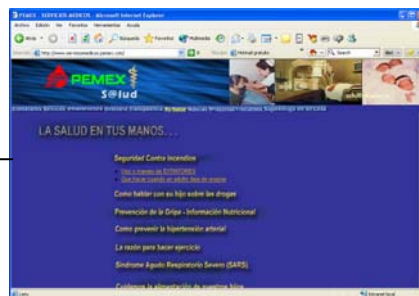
PEMEX - SERVICIOS MEDICOS - Microsoft Internet Explorer

Archivo Edición Ver Favoritos Herramientas Ayuda

Búsqueda Favoritos Multimedia

PEMEX

S@lud

LA SALUD EN TUS MANOS...

Seguridad Contra Incendios

Uso y manejo de EXTINTORES

Que hacer cuando un adulto deja de respirar

Como hablar con su hijo sobre las drogas

Prevención de la Gripe - Información Nutricional

Como prevenir la hipertensión arterial

La razón para hacer ejercicio

Síndrome Agudo Respiratorio Severo (SARS)

Internet local